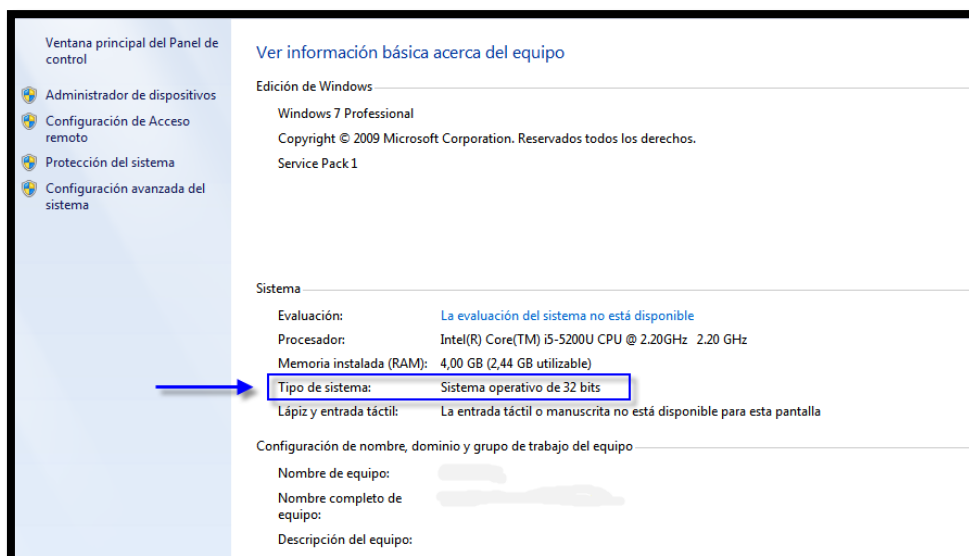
Ventana principal del Panel de control

Administrador de dispositivos

Configuración de Acceso remoto

Protección del sistema

Configuración avanzada del sistema

Ver información básica acerca del equipo

Edición de Windows

Windows 7 Professional

Copyright © 2009 Microsoft Corporation. Reservados todos los derechos.

Service Pack 1

Sistema

| | |
|---|---|
| Evaluación: | La evaluación del sistema no está disponible |
| Procesador: | Intel(R) Core(TM) i5-5200U CPU @ 2.20GHz 2.20 GHz |
| Memoria instalada (RAM): | 4,00 GB (2,44 GB utilizable) |
| Tipo de sistema: | Sistema operativo de 32 bits |
| Lápiz y entrada táctil: | La entrada táctil o manuscrita no está disponible para esta pantalla |

Configuración de nombre, dominio y grupo de trabajo del equipo

Nombre de equipo: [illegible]

Nombre completo de equipo: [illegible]

Descripción del equipo: